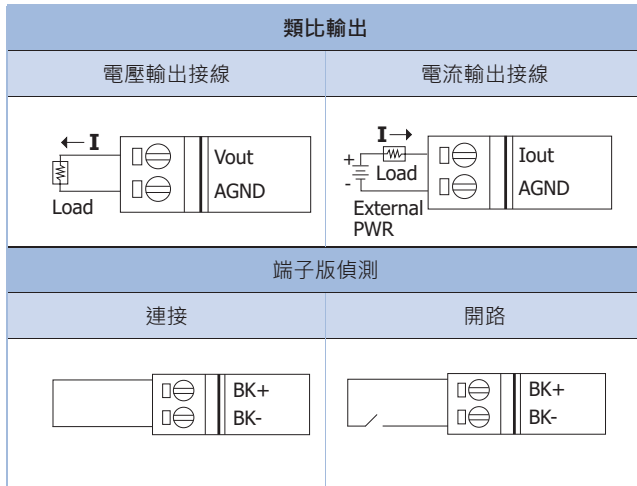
| 類比輸出 | |
|---|---|
| 電壓輸出接線 | 電流輸出接線 |
| ← I<br>Load<br>Vout<br>AGND | I →<br>+<br>-<br>Load<br>External PWR<br>Iout<br>AGND |
| 端子版偵測 | |
| 連接 | 開路 |
| BK+<br>BK- | BK+<br>BK- |